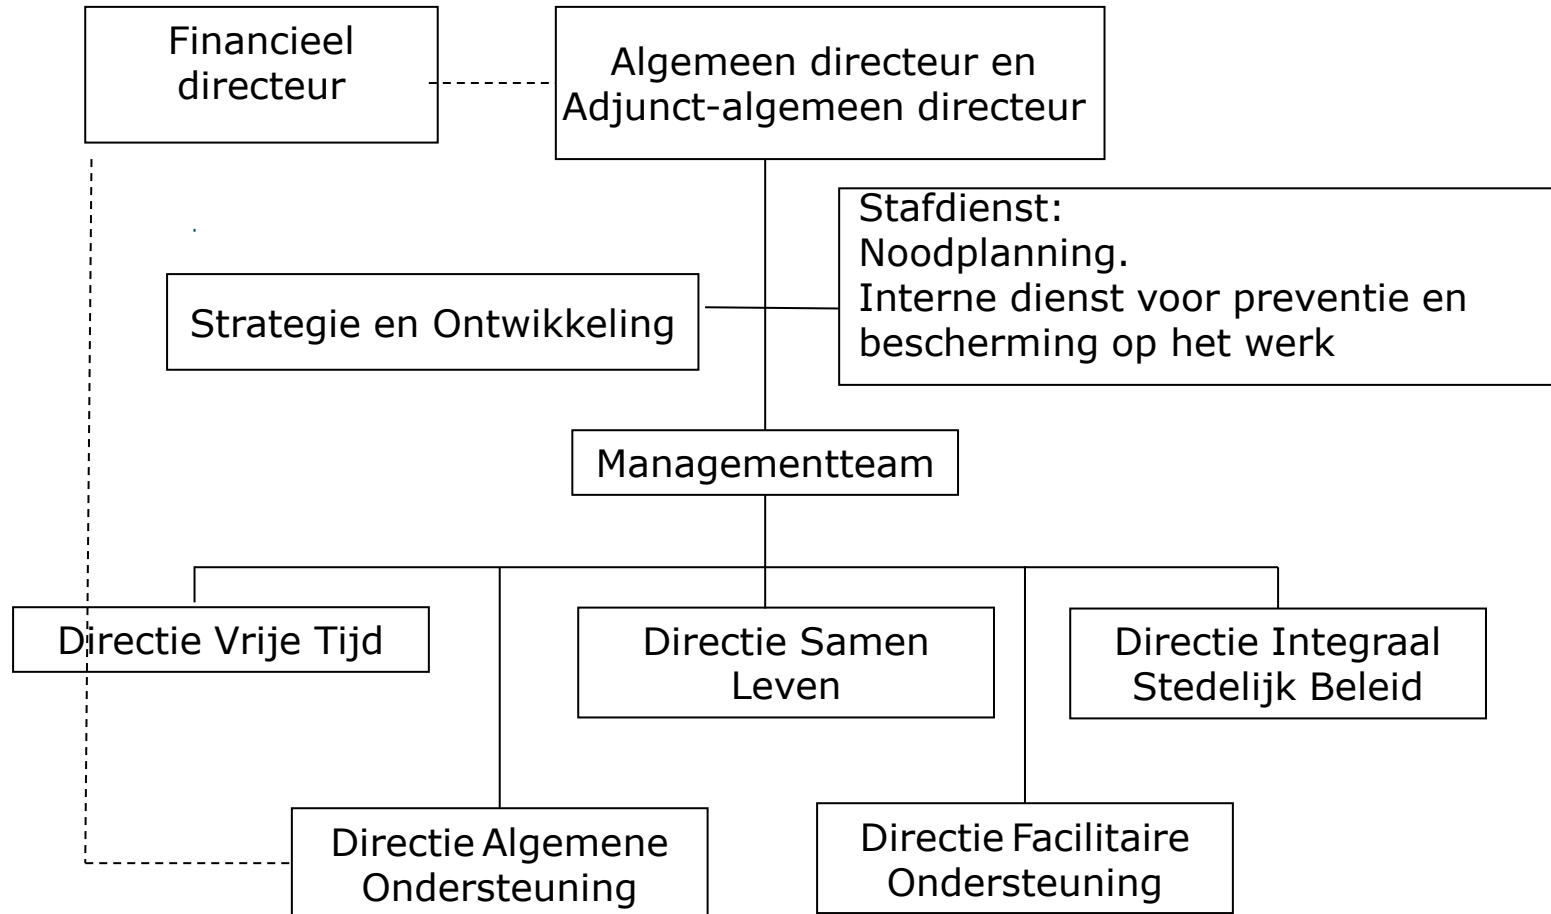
Financieel directeur

Algemeen directeur en Adjunct-algemeen directeur

Stafdienst:
Noodplanning.
Interne dienst voor preventie en bescherming op het werk

Strategie en Ontwikkeling

Managementteam

Directie Vrije Tijd

Directie Samen Leven

Directie Integraal Stedelijk Beleid

Directie Algemene Ondersteuning

Directie Facilitaire Ondersteuning